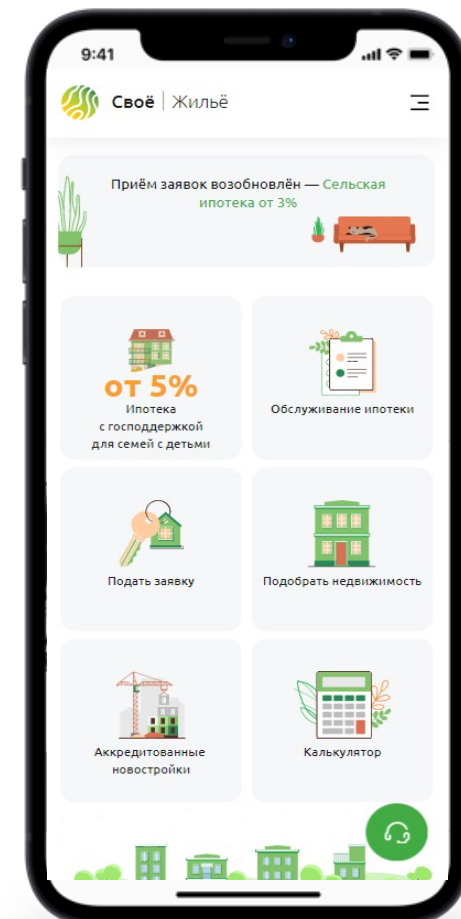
9:41

Своё | Жильё

Приём заявок возобновлён — Сельская ипотека от 3%

от 5%
Ипотека с господдержкой для семей с детьми

Обслуживание ипотеки

Подать заявку

Подобрать недвижимость

Аккредитованные новостройки

Калькулятор